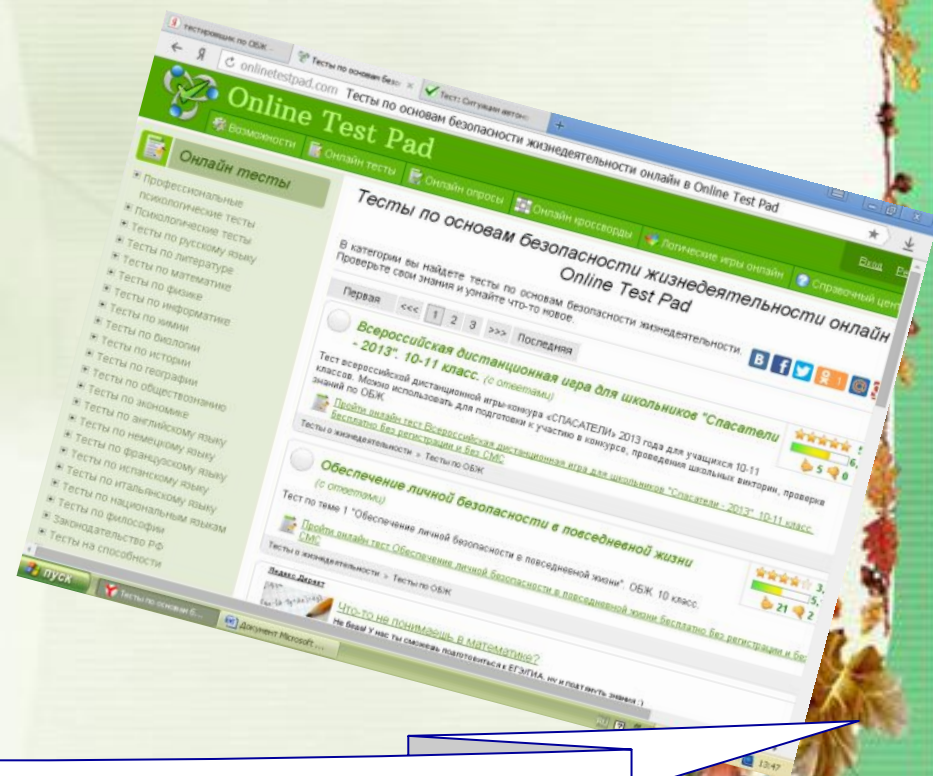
тестирование по ОБЖ
Тесты по основам безо
Тест: Ситуации автон
onlinetestpad.com Тесты по основам безопасности жизнедеятельности онлайн в Online Test Pad
Online Test Pad
Возможности
Онлайн тесты
Онлайн опросы
Онлайн кроссворды
Логические игры онлайн
Справочный цент
Вход
Онлайн тесты
Профессиональные психологические тесты
Психологические тесты
Тесты по русскому языку
Тесты по литературе
Тесты по математике
Тесты по физике
Тесты по информатике
Тесты по химии
Тесты по биологии
Тесты по истории
Тесты по географии
Тесты по обществознанию
Тесты по экономике
Тесты по английскому языку
Тесты по немецкому языку
Тесты по французскому языку
Тесты по испанскому языку
Тесты по итальянскому языку
Тесты по национальным языкам
Тесты по философии
Законодательство РФ
Тесты на способности
Тесты по основам безопасности жизнедеятельности онлайн Online Test Pad
В категории вы найдете тесты по основам безопасности жизнедеятельности. Проверьте свои знания и узнайте что-то новое.
Первая <<< 1 2 3 >>> Последняя
Всероссийская дистанционная игра для школьников "Спасатели - 2013". 10-11 класс. (с ответами)
Тест всероссийской дистанционной игры-конкурса «СПАСАТЕЛИ» 2013 года для учащихся 10-11 классов. Можно использовать для подготовки к участию в конкурсе, проведения школьных викторин, проверка знаний по ОБЖ
Пройти онлайн тест Всероссийская дистанционная игра для школьников "Спасатели - 2013". 10-11 класс. бесплатно без регистрации и без СМС
Тесты о жизнедеятельности » Тесты по ОБЖ
5 0
Обеспечение личной безопасности в повседневной жизни (с ответами)
Тест по теме 1 "Обеспечение личной безопасности в повседневной жизни". ОБЖ. 10 класс.
Пройти онлайн тест Обеспечение личной безопасности в повседневной жизни бесплатно без регистрации и без СМС
Тесты о жизнедеятельности » Тесты по ОБЖ
21 2
Яндекс.Директ
Что-то не понимаешь в математике?
Не беда! У нас ты сможешь подготовиться к ЕГЭ/ГИА, ну и подтянуть знания :)
пуск
Тесты по основам Б...
Документ Microsoft ...
13:47